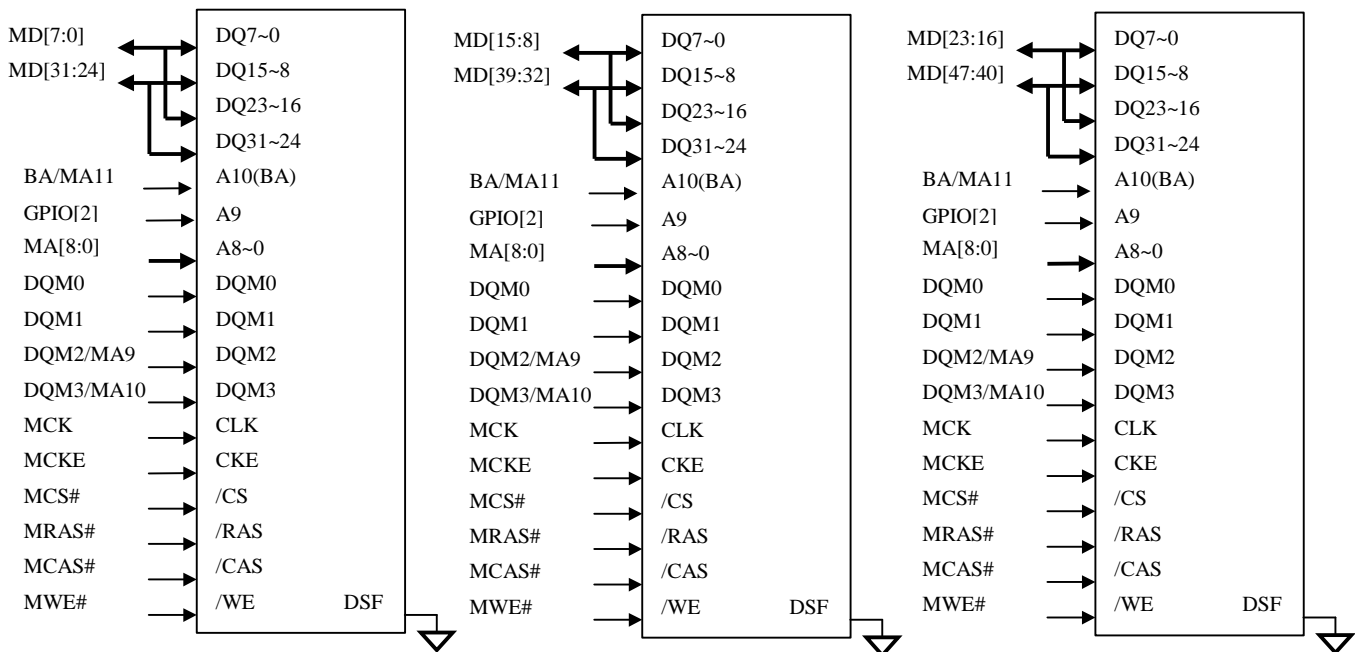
MD[7:0]
MD[31:24]
BA/MA11
GPIO[2]
MA[8:0]
DQM0
DQM1
DQM2/MA9
DQM3/MA10
MCK
MCKE
MCS#
MRAS#
MCAS#
MWE#

DQ7~0
DQ15~8
DQ23~16
DQ31~24
A10(BA)
A9
A8~0
DQM0
DQM1
DQM2
DQM3
CLK
CKE
/CS
/RAS
/CAS
/WE
DSF

MD[15:8]
MD[39:32]
BA/MA11
GPIO[2]
MA[8:0]
DQM0
DQM1
DQM2/MA9
DQM3/MA10
MCK
MCKE
MCS#
MRAS#
MCAS#
MWE#

DQ7~0
DQ15~8
DQ23~16
DQ31~24
A10(BA)
A9
A8~0
DQM0
DQM1
DQM2
DQM3
CLK
CKE
/CS
/RAS
/CAS
/WE
DSF

MD[23:16]
MD[47:40]
BA/MA11
GPIO[2]
MA[8:0]
DQM0
DQM1
DQM2/MA9
DQM3/MA10
MCK
MCKE
MCS#
MRAS#
MCAS#
MWE#

DQ7~0
DQ15~8
DQ23~16
DQ31~24
A10(BA)
A9
A8~0
DQM0
DQM1
DQM2
DQM3
CLK
CKE
/CS
/RAS
/CAS
/WE
DSF